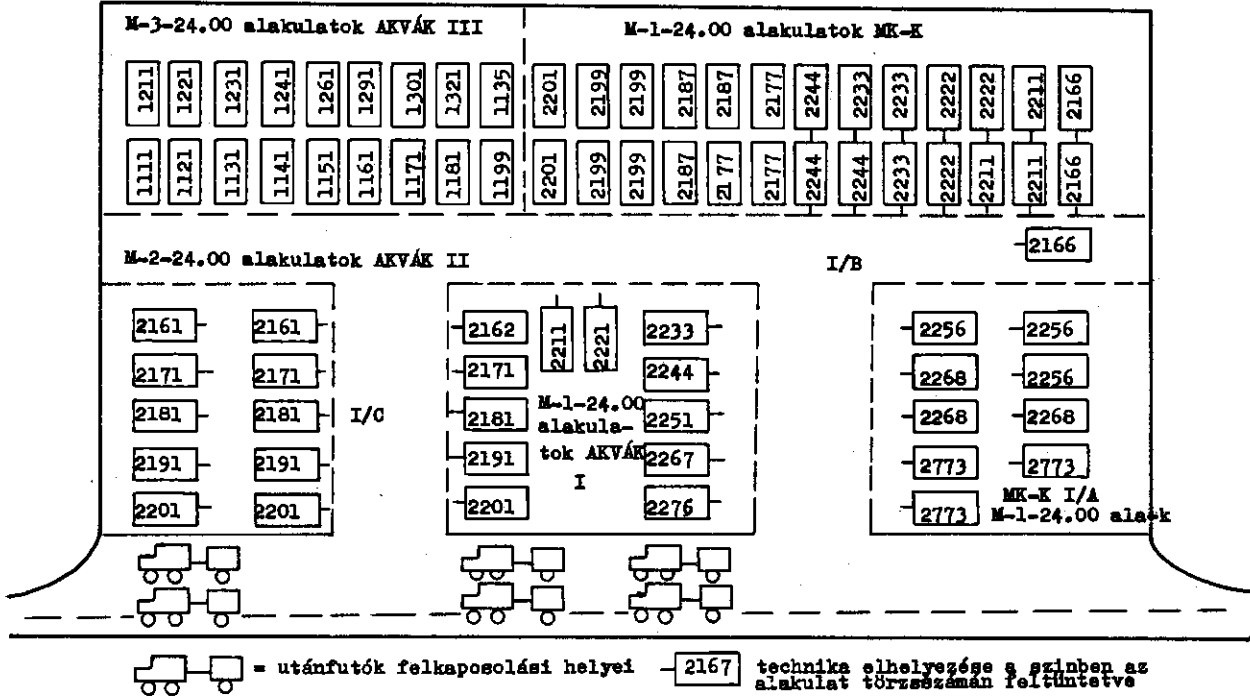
M-3-24.00 alakulatok AKVÁK III

1211 1221 1231 1241 1261 1291 1301 1321 1135

1111 1121 1131 1141 1151 1161 1171 1181 1199

M-1-24.00 alakulatok MK-K

2201 2199 2199 2187 2187 2177 2244 2233 2233 2222 2222 2211 2166

2201 2199 2199 2187 2177 2177 2244 2244 2233 2222 2211 2211 2166

2166

M-2-24.00 alakulatok AKVÁK II

I/B

2161 2161
2171 2171
2181 2181
2191 2191
2201 2201

I/C

2162 2211 2221 2233
2171 2244
2181 2251
2191 2267
2201 2276

M-1-24.00 alakulatok AKVÁK I

2256 2256
2268 2256
2268 2268
2773 2773
2773

MK-K I/A M-1-24.00 alak

= utánfutók felkapcsolási helyei

2167 technika elhelyezése a szinben az alakulat törzsszámán feltüntetve